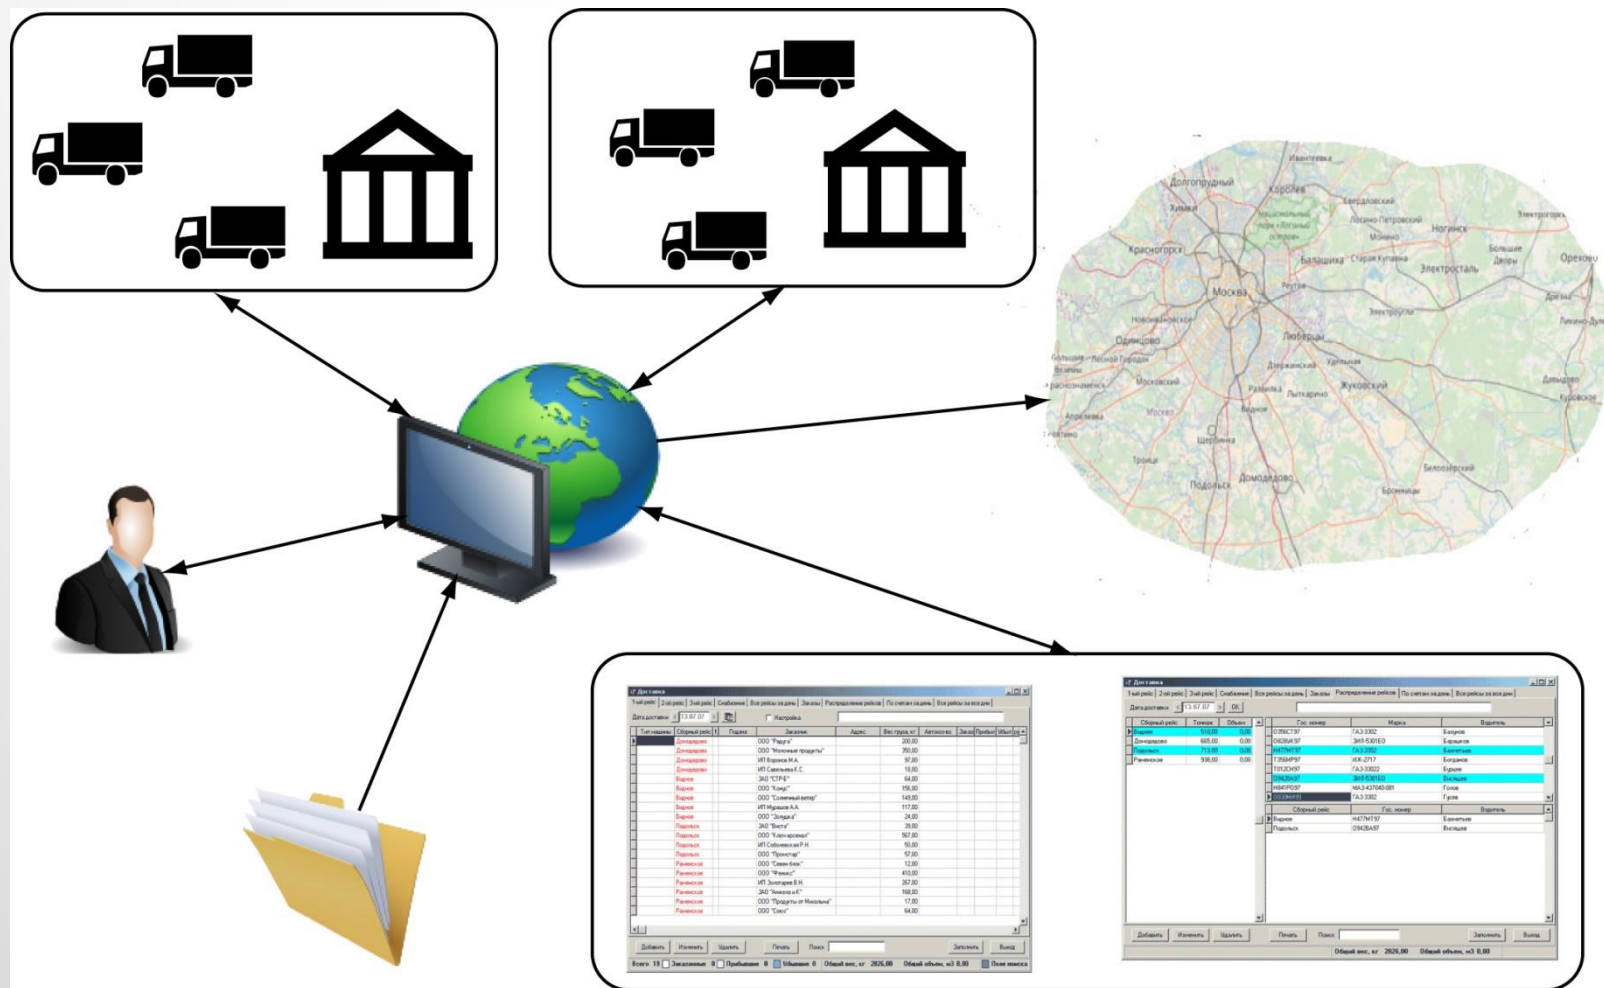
Долгопрудный
Королёв
Химки
Красногорск
Балашиха
Ногинск
Электросталь
Москва
Реутов
Одинцово
Люберцы
Дзержинский
Жуковский
Видное
Щербинка
Троицк
Подольск
Домодедово

Доставка
Дата доставки 13.07.07
Добавить Изменить Удалить Печать Поиск Заполнить Выход
Общий вес, кг 2026,00 Общий объем, м3 0,00